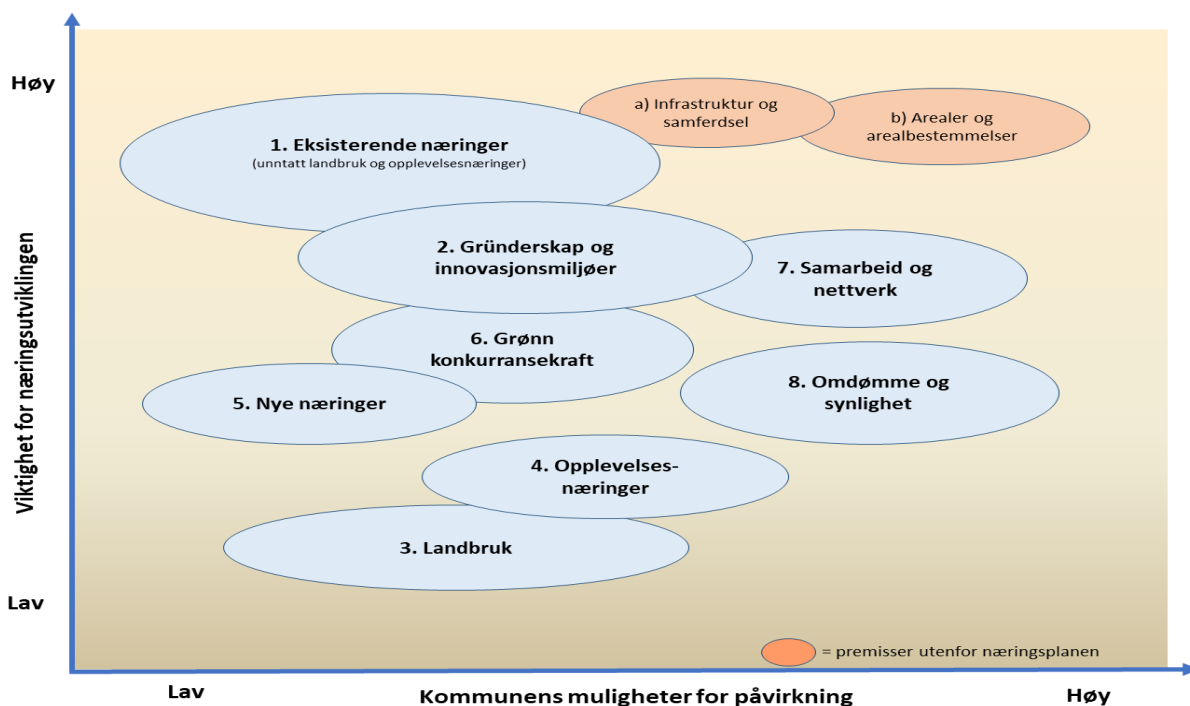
Høy

Viktighet for næringsutviklingen

Lav

a) Infrastruktur og samferdsel

b) Arealer og arealbestemmelser

1. Eksisterende næringer
(unntatt landbruk og opplevelsesnæringer)

2. Gründerskap og innovasjonsmiljøer

7. Samarbeid og nettverk

6. Grønn konkurransekraft

5. Nye næringer

8. Omdømme og synlighet

4. Opplevelsesnæringer

3. Landbruk

= premisser utenfor næringsplanen

Lav

Kommunens muligheter for påvirkning

Høy